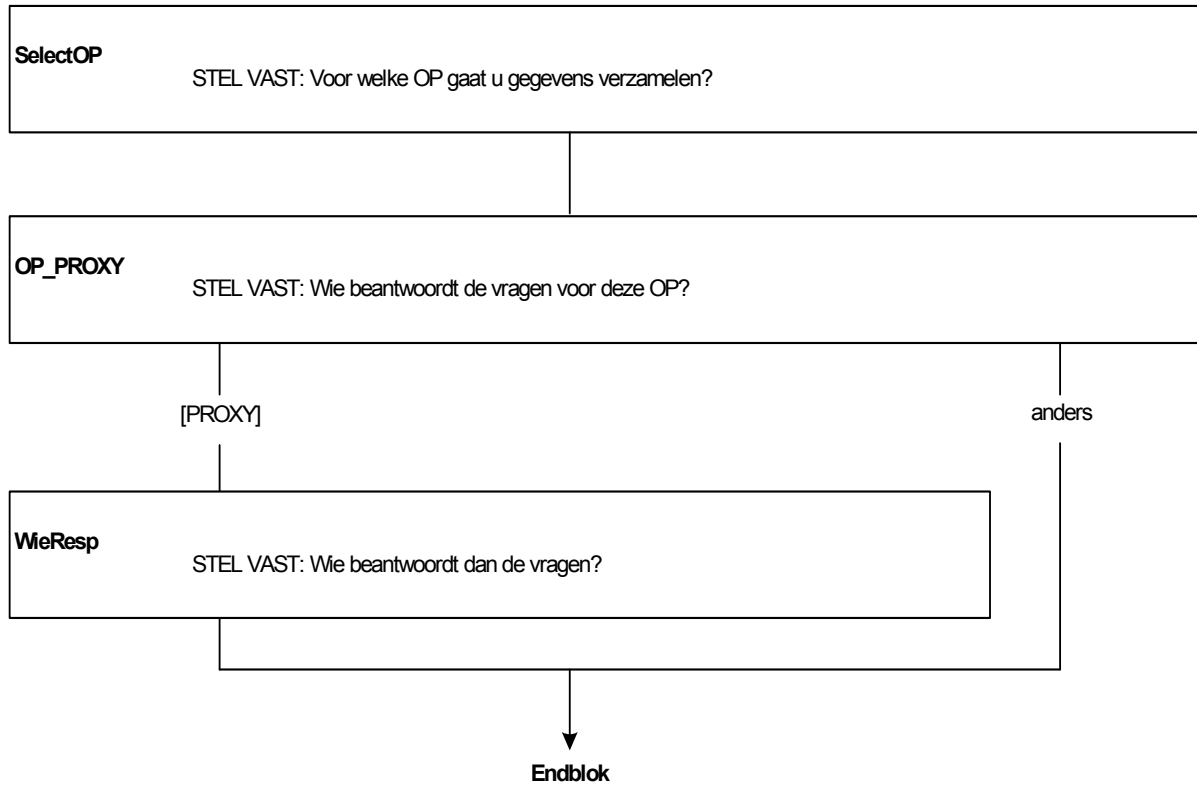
**SelectOP**
STEL VAST: Voor welke OP gaat u gegevens verzamelen?

**OP_PROXY**
STEL VAST: Wie beantwoordt de vragen voor deze OP?

[PROXY]

anders

**WieResp**
STEL VAST: Wie beantwoordt dan de vragen?

**Endblok**